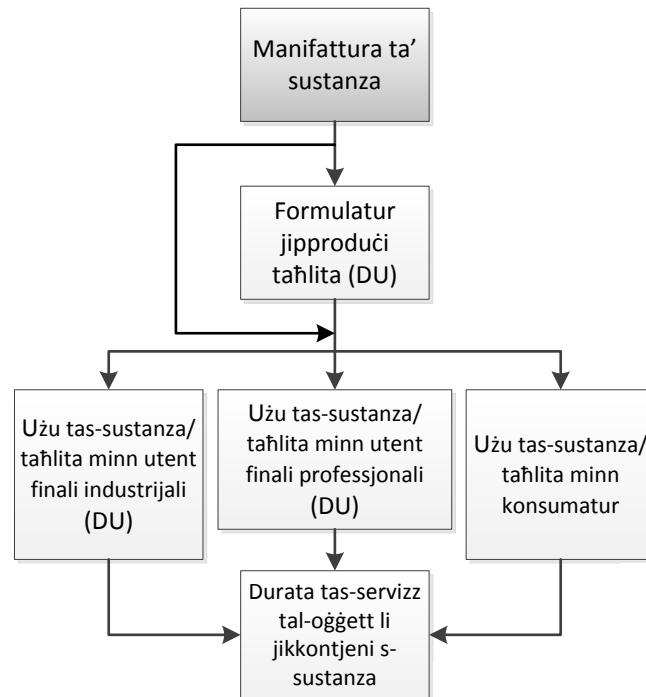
Manifattura ta' sustanza

Formulatur jipproduċi taħlita (DU)

Użu tas-sustanza/ taħlita minn utent finali industrijali (DU)

Użu tas-sustanza/ taħlita minn utent finali professjonali (DU)

Użu tas-sustanza/ taħlita minn konsumatur

Durata tas-servizz tal-oġġett li jikkontjeni s-sustanza